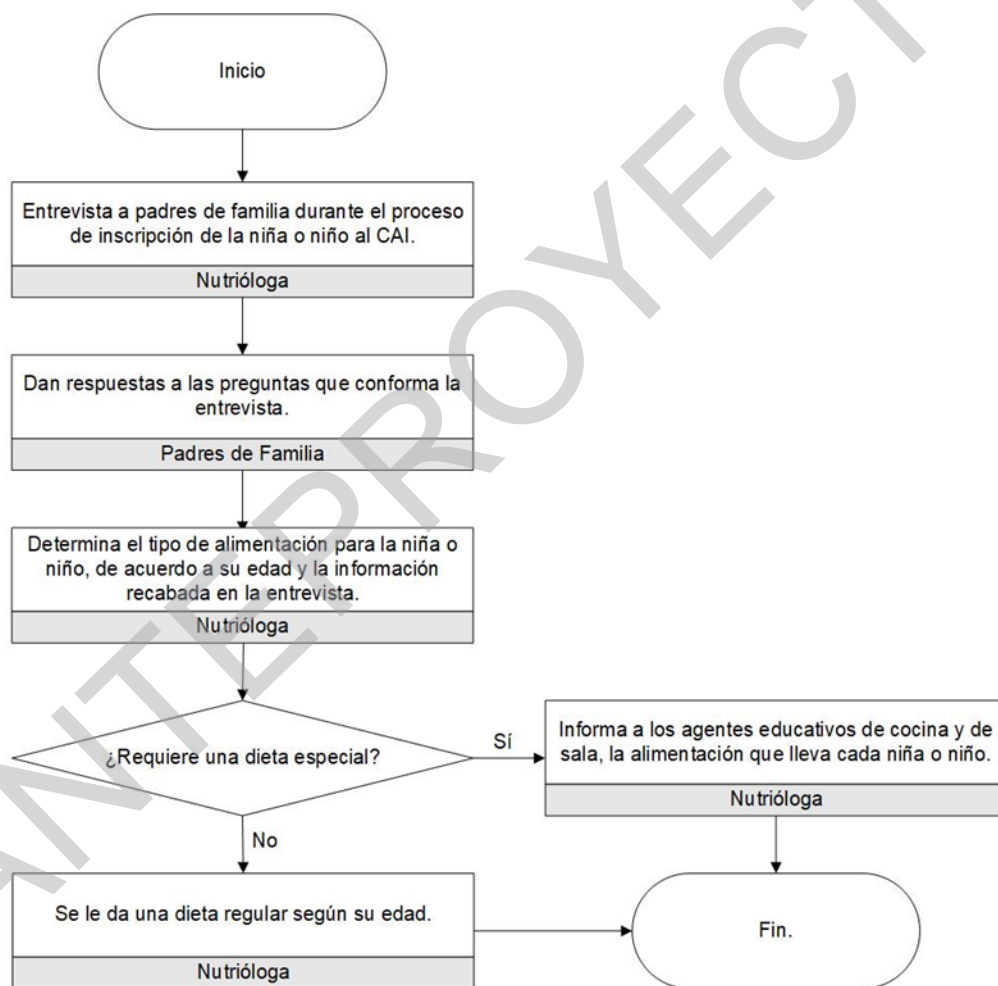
Inicio

Entrevista a padres de familia durante el proceso de inscripción de la niña o niño al CAI.

Nutrióloga

Dan respuestas a las preguntas que conforma la entrevista.

Padres de Familia

Determina el tipo de alimentación para la niña o niño, de acuerdo a su edad y la información recabada en la entrevista.

Nutrióloga

¿Requiere una dieta especial?

Sí

Informa a los agentes educativos de cocina y de sala, la alimentación que lleva cada niña o niño.

Nutrióloga

No

Se le da una dieta regular según su edad.

Nutrióloga

Fin.

ANTEPROYECTO